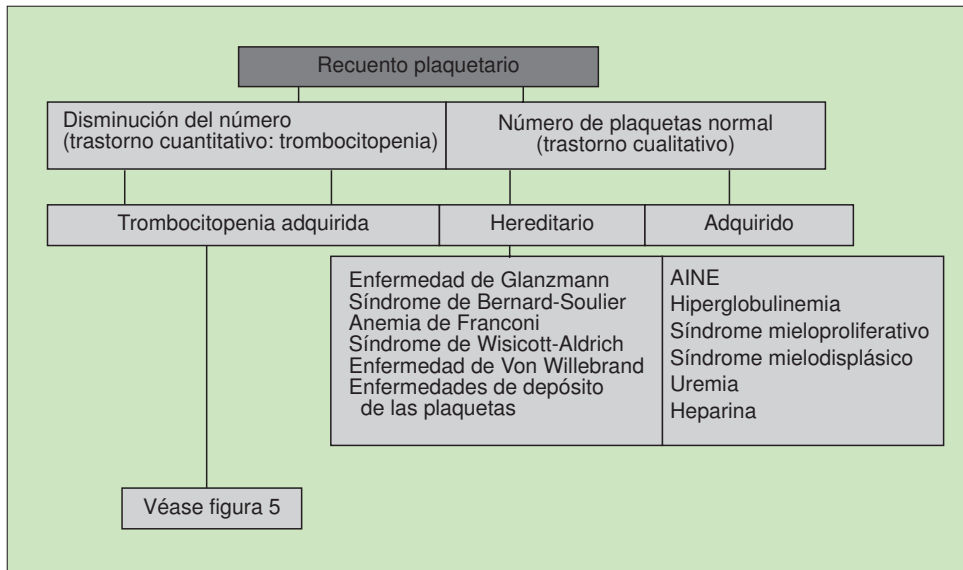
Recuento plaquetario

Disminución del número (trastorno cuantitativo: trombocitopenia)

Número de plaquetas normal (trastorno cualitativo)

Trombocitopenia adquirida

Hereditario

Adquirido

Enfermedad de Glanzmann
Síndrome de Bernard-Soulier
Anemia de Franconi
Síndrome de Wisicott-Aldrich
Enfermedad de Von Willebrand
Enfermedades de depósito de las plaquetas

AINE
Hiperglobulinemia
Síndrome mieloproliferativo
Síndrome mielodisplásico
Uremia
Heparina

Véase figura 5